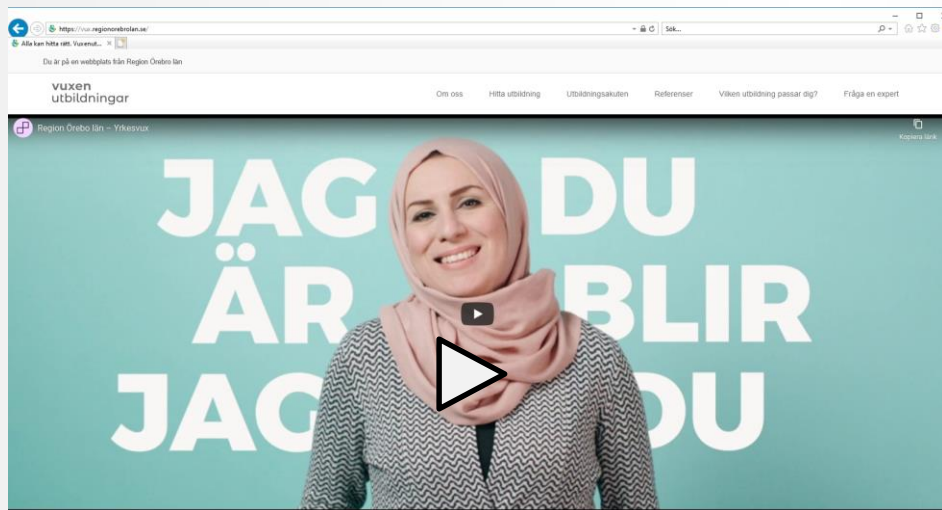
https://vux.regionorebrolan.se/

Sök...

Alla kan hitta rätt. Vuxenut... ×

Du är på en webbplats från Region Örebro län

vuxen utbildningar

Om oss

Hitta utbildning

Utbildningsakuten

Referenser

Vilken utbildning passar dig?

Fråga en expert

Region Örebro län – Yrkesvux

Kopiera länk

JAG DU
ÄR BLIR
JAG DU